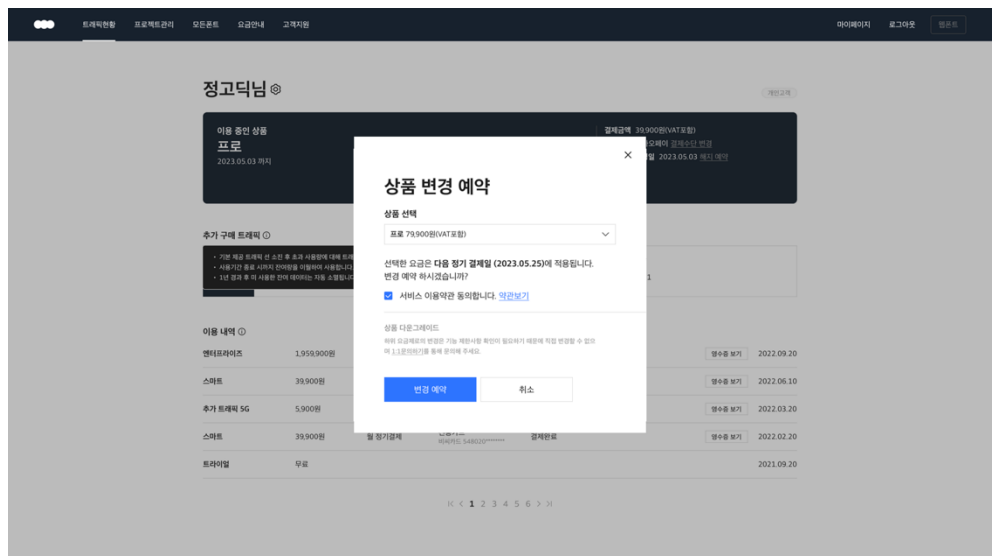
트래픽현황 프로젝트관리 모든폰트 요금안내 고객지원

마이페이지 로그아웃 웹폰트

정고딕님

개인고객

이용 중인 상품
프로
2023.05.03 까지

결제금액 39,900원(VAT포함)
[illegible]오페이 결제수단 변경
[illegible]일 2023.05.03 해지 예약

추가 구매 트래픽

· 기본 제공 트래픽 선 소진 후 초과 사용량에 대해 트래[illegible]
· 사용기간 종료 시까지 잔여량을 이월하여 사용합니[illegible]
· 1년 경과 후 미 사용한 잔여 데이터는 자동 소멸됩니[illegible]

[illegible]1

이용 내역

| 엔터프라이즈 | 1,959,900원 | | | | 영수증 보기 | 2022.09.20 |
|---|---|---|---|---|---|---|
| 스마트 | 39,900원 | | | | 영수증 보기 | 2022.06.10 |
| 추가 트래픽 5G | 5,900원 | | | | 영수증 보기 | 2022.03.20 |
| 스마트 | 39,900원 | 월 정기결제 | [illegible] 비씨카드 549020******** | 결제완료 | 영수증 보기 | 2022.02.20 |
| 트라이얼 | 무료 | | | | | 2021.09.20 |

1 2 3 4 5 6

상품 변경 예약

상품 선택
프로 79,900원(VAT포함)

선택한 요금은 다음 정기 결제일 (2023.05.25)에 적용됩니다.
변경 예약 하시겠습니까?

서비스 이용약관 동의합니다. 약관보기

상품 다운그레이드
하위 요금제로의 변경은 기능 제한사항 확인이 필요하기 때문에 직접 변경할 수 없으며 1:1문의하기를 통해 문의해 주세요.

변경 예약 취소